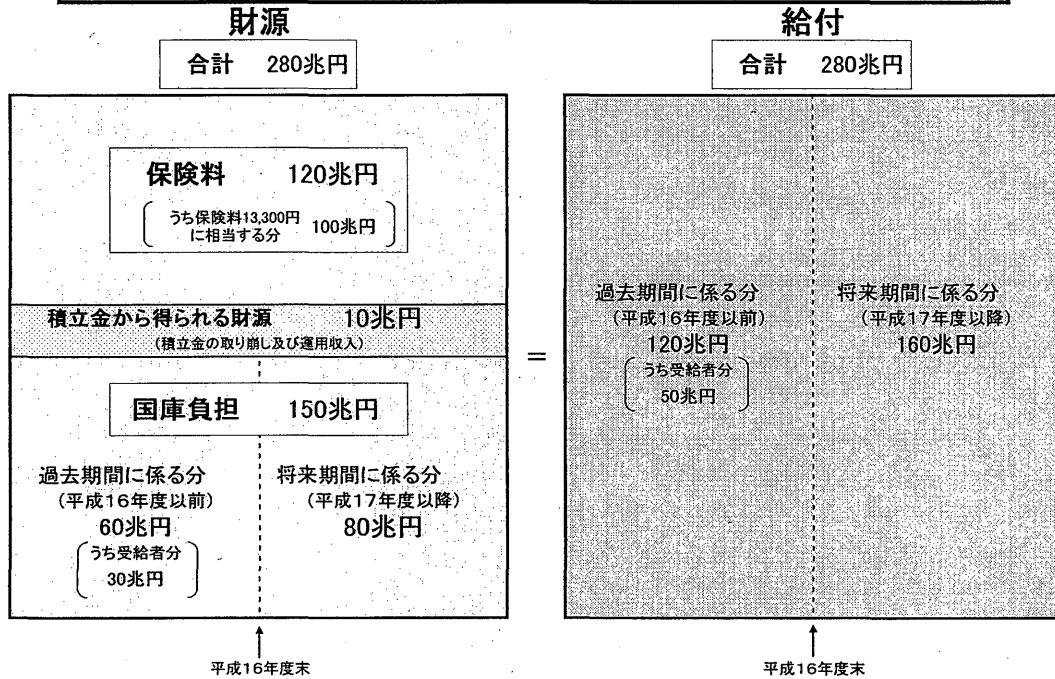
財源

合計 280兆円

保険料 120兆円

うち保険料13,300円に相当する分 100兆円

積立金から得られる財源 10兆円

（積立金の取り崩し及び運用収入）

国庫負担 150兆円

過去期間に係る分
（平成16年度以前）
60兆円
うち受給者分
30兆円

将来期間に係る分
（平成17年度以降）
80兆円

平成16年度末

=

給付

合計 280兆円

過去期間に係る分
（平成16年度以前）
120兆円
うち受給者分
50兆円

将来期間に係る分
（平成17年度以降）
160兆円

平成16年度末